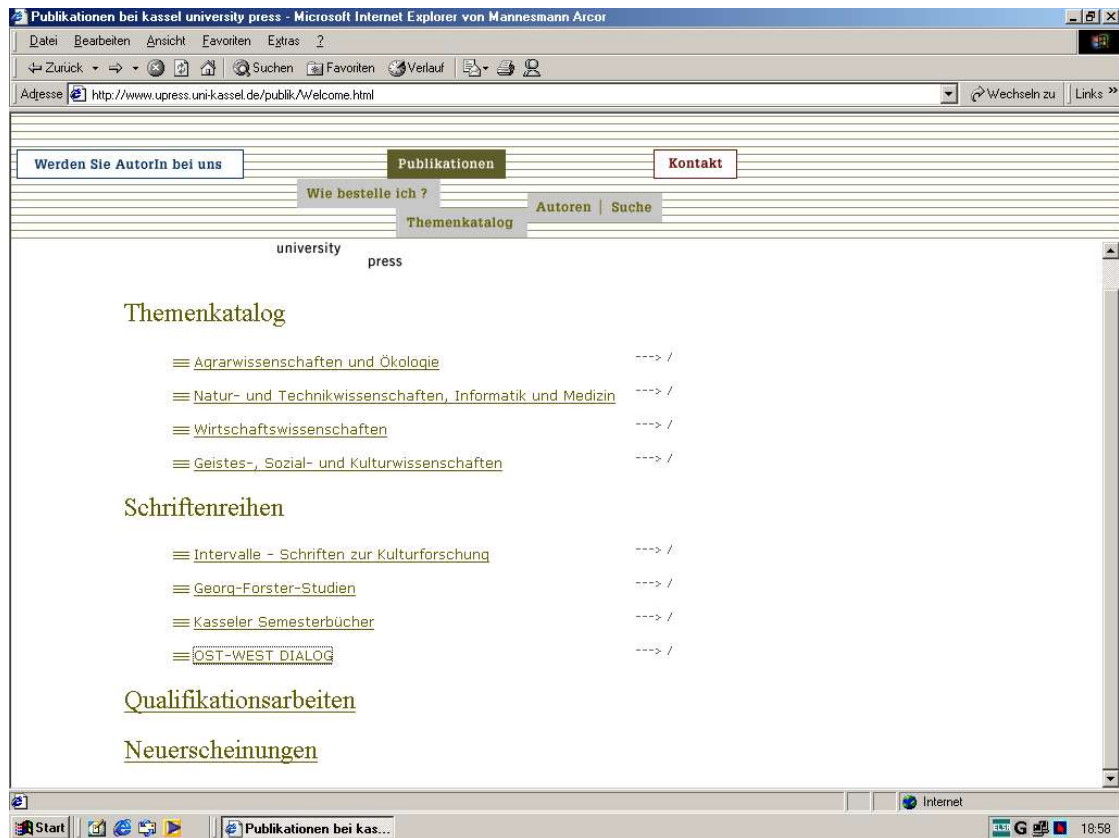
Publikationen bei kassel university press - Microsoft Internet Explorer von Mannesmann Arcor

Datei Bearbeiten Ansicht Favoriten Extras ?

Zurück Suchen Favoriten Verlauf

Adresse http://www.upress.uni-kassel.de/publik/Welcome.html

Wechseln zu Links »

Werden Sie AutorIn bei uns

Publikationen

Kontakt

Wie bestelle ich ?

Autoren | Suche

Themenkatalog

university press

Themenkatalog

Agrarwissenschaften und Ökologie ---> /

Natur- und Technikwissenschaften, Informatik und Medizin ---> /

Wirtschaftswissenschaften ---> /

Geistes-, Sozial- und Kulturwissenschaften ---> /

Schriftenreihen

Intervalle - Schriften zur Kulturforschung ---> /

Georg-Forster-Studien ---> /

Kasseler Semesterbücher ---> /

OST-WEST DIALOG ---> /

Qualifikationsarbeiten

Neuerscheinungen

Internet

Start

Publikationen bei kas...

18:58